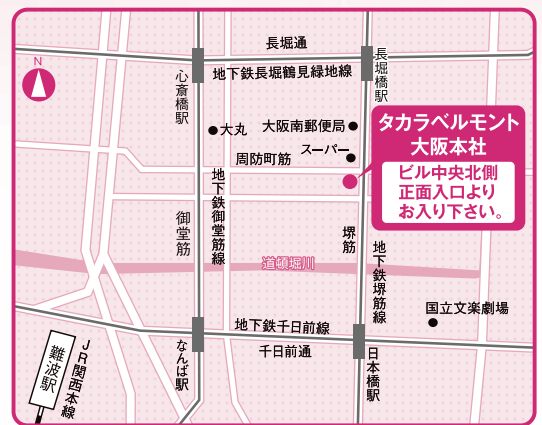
N

長堀通

長堀橋駅

心斎橋駅

地下鉄長堀鶴見緑地線

大丸

大阪南郵便局

スーパー

周防町筋

タカラベルモント
大阪本社

ビル中央北側
正面入口より
お入り下さい。

地下鉄御堂筋線

御堂筋

堺筋

地下鉄堺筋線

道頓堀川

国立文楽劇場

地下鉄千日前線

千日前通

なんば駅

日本橋駅

JR関西本線

難波駅